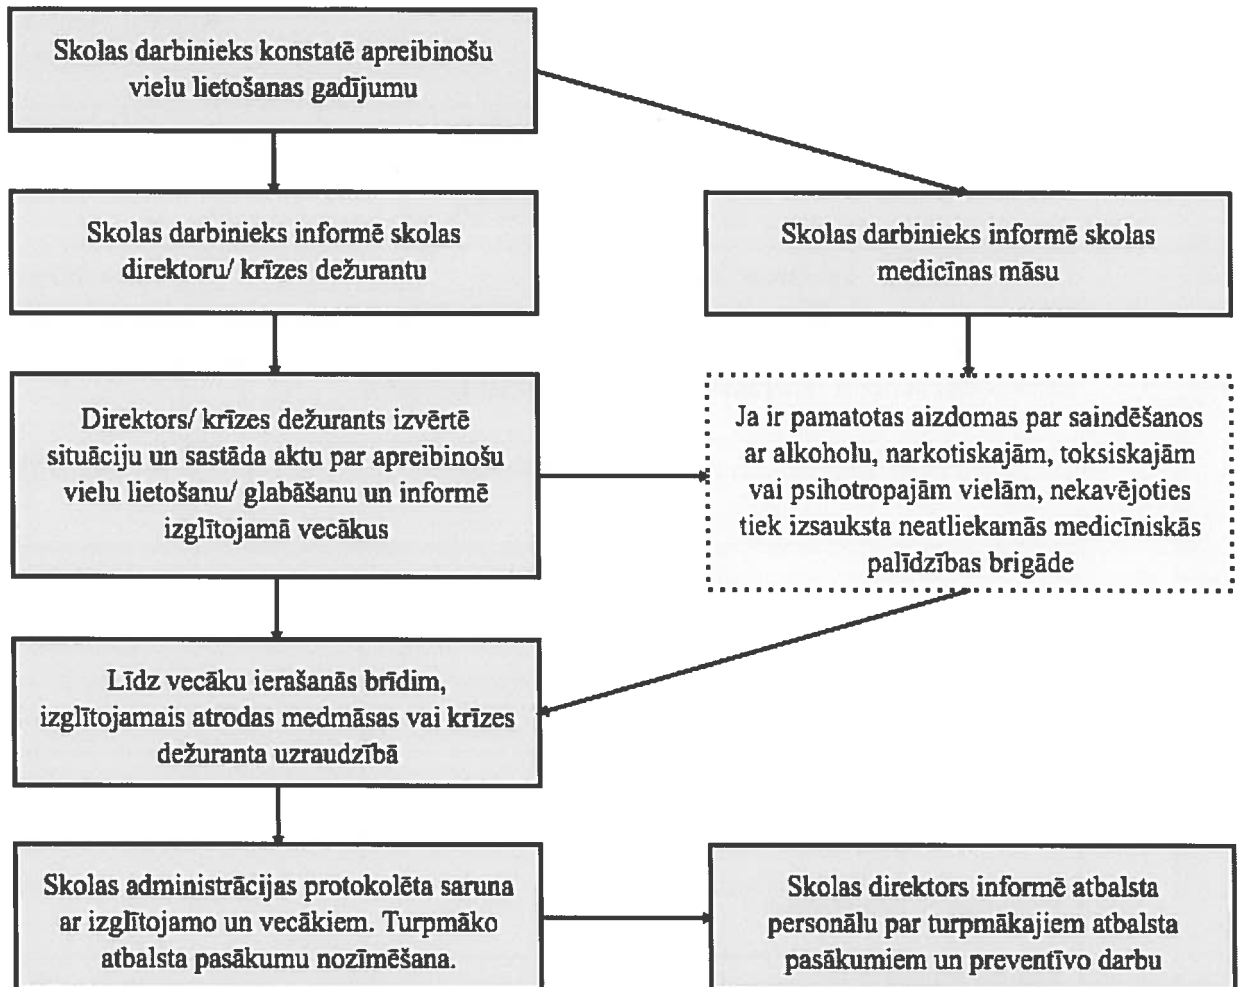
Skolas darbinieks konstatē apreibinošu vielu lietošanas gadījumu

Skolas darbinieks informē skolas direktoru/ krīzes dežurantu

Skolas darbinieks informē skolas medicīnas māsu

Direktors/ krīzes dežurants izvērtē situāciju un sastāda aktu par apreibinošu vielu lietošanu/ glabāšanu un informē izglītojamā vecākus

Ja ir pamatotas aizdomas par saindēšanos ar alkoholu, narkotiskajām, toksiskajām vai psihotropajām vielām, nekavējoties tiek izsauksta neatliekamās medicīniskās palīdzības brigāde

Līdz vecāku ierašanās brīdim, izglītojamais atrodas medmāsas vai krīzes dežuranta uzraudzībā

Skolas administrācijas protokolēta saruna ar izglītojamo un vecākiem. Turpmāko atbalsta pasākumu nozīmēšana.

Skolas direktors informē atbalsta personālu par turpmākajiem atbalsta pasākumiem un preventīvo darbu